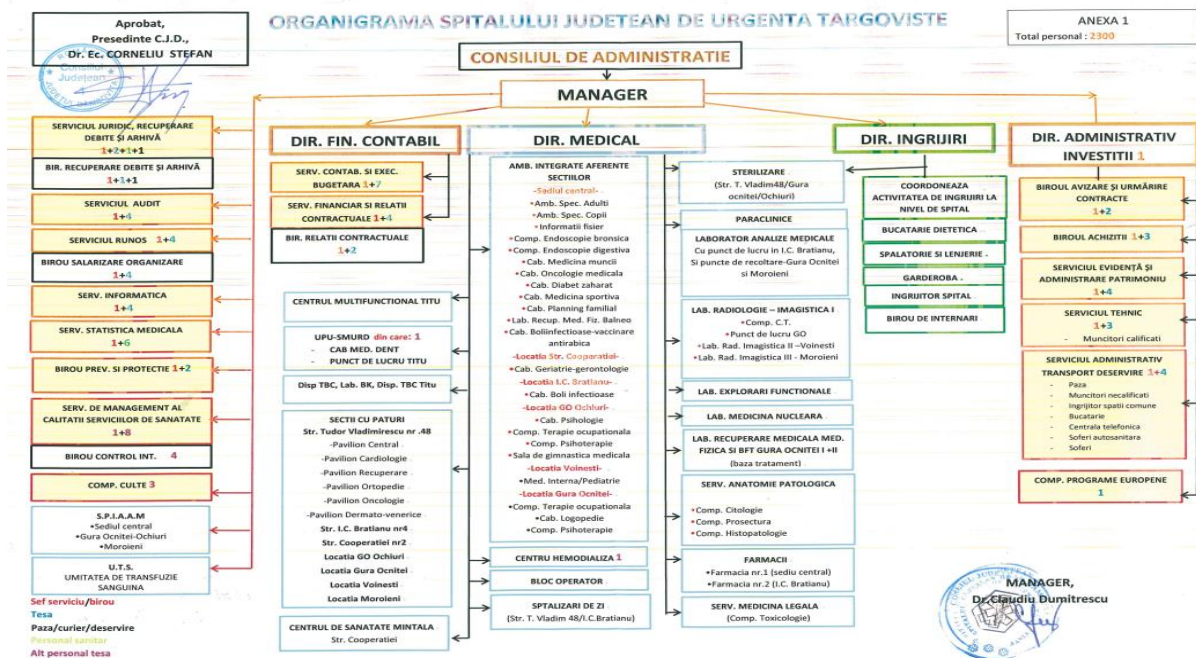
Aprobat,
Presedinte C.J.D.,
Dr. Ec. CORNELIU STEFAN

Consiliul Judetean

ORGANIGRAMA SPITALULUI JUDETEAN DE URGENTA TARGOVISTE

ANEXA 1
Total personal : 2300

CONSILIUL DE ADMINISTRATIE

MANAGER

SERVICIUL JURIDIC, RECUPERARE DEBITE ŞI ARHIVĂ
1+2+1+1

BIR. RECUPERARE DEBITE ŞI ARHIVĂ
1+1+1

SERVICIUL AUDIT
1+4

SERVICIUL RUNOS 1+4

BIROU SALARIZARE ORGANIZARE
1+4

SERV. INFORMATICA
1+4

SERV. STATISTICA MEDICALA
1+6

BIROU PREV. SI PROTECTIE 1+2

SERV. DE MANAGEMENT AL CALITATII SERVICIILOR DE SANATATE
1+8

BIROU CONTROL INT. 4

COMP. CULTE 3

S.P.I.A.A.M
•Sediul central
•Gura Ocnitei-Ochiuri
•Moroieni

U.T.S.
UMITATEA DE TRANSFUZIE SANGUINA

Sef serviciu/birou
Tesa
Paza/curier/deservire
Personal sanitar
Alt personal tesa

DIR. FIN. CONTABIL

SERV. CONTAB. SI EXEC. BUGETARA 1+7

SERV. FINANCIAR SI RELATII CONTRACTUALE 1+4

BIR. RELATII CONTRACTUALE
1+2

CENTRUL MULTIFUNCTIONAL TITU

UPU-SMURD din care: 1
- CAB MED. DENT
- PUNCT DE LUCRU TITU

Disp TBC, Lab. BK, Disp. TBC Titu

SECTII CU PATURI
Str. Tudor Vladimirescu nr .48
-Pavilion Central
-Pavilion Cardiologie
-Pavilion Recuperare
-Pavilion Ortopedie
-Pavilion Oncologie
-Pavilion Dermato-venerice
Str. I.C. Bratianu nr4
Str. Cooperatiei nr2
Locatia GO Ochiuri
Locatia Gura Ocnitei
Locatia Voinesti
Locatia Moroieni

CENTRUL DE SANATATE MINTALA
Str. Cooperatiei

DIR. MEDICAL

AMB. INTEGRATE AFERENTE SECTIILOR
-Sadiul central-
•Amb. Spec. Adulti
•Amb. Spec. Copii
•Informatii fisier
•Comp. Endoscopie bronsica
•Comp. Endoscopie digestiva
•Cab. Medicina muncii
•Cab. Oncologie medicala
•Cab. Diabet zaharat
•Cab. Medicina sportiva
•Cab. Planning familial
•Lab. Recup. Med. Fiz. Balneo
•Cab. Boliinfectioase-vaccinare antirabica
-Locatia Str. Cooperatiei-
•Cab. Geriatrie-gerontologie
-Locatia I.C. Bratianu-
•Cab. Boli infectioase
-Locatia GO Ochiuri-
•Cab. Psihologie
•Comp. Terapie ocupationala
•Comp. Psihoterapie
•Sala de gimnastica medicala
-Locatia Voinesti-
•Med. Interna/Pediatrie
-Locatia Gura Ocnitei-
•Comp. Terapie ocupationala
•Cab. Logopedie
•Comp. Psihoterapie

CENTRU HEMODIALIZA 1

BLOC OPERATOR

SPTALIZARI DE ZI
(Str. T. Vladim 48/I.C.Bratianu)

STERILIZARE
(Str. T. Vladim48/Gura ocnitei/Ochiuri)

PARACLINICE

LABORATOR ANALIZE MEDICALE
Cu punct de lucru in I.C. Bratianu,
Si puncte de recoltare-Gura Ocnitei si Moroieni

LAB. RADIOLOGIE – IMAGISTICA I
•Comp. C.T.
•Punct de lucru GO
•Lab. Rad. Imagistica II –Voinesti
•Lab. Rad. Imagistica III - Moroieni

LAB. EXPLORARI FUNCTIONALE

LAB. MEDICINA NUCLEARA

LAB. RECUPERARE MEDICALA MED. FIZICA SI BFT GURA OCNITEI I +II
(baza tratament)

SERV. ANATOMIE PATOLOGICA
•Comp. Citologie
•Comp. Prosectura
•Comp. Histopatologie

FARMACII
•Farmacia nr.1 (sediu central)
•Farmacia nr.2 (I.C. Bratianu)

SERV. MEDICINA LEGALA
(Comp. Toxicologie)

DIR. INGRIJIRI

COORDONEAZA ACTIVITATEA DE INGRIJIRI LA NIVEL DE SPITAL

BUCATARIE DIETETICA

SPALATORIE SI LENJERIE

GARDEROBA

INGRIJITOR SPITAL

BIROU DE INTERNARI

DIR. ADMINISTRATIV INVESTITII 1

BIROUL AVIZARE ŞI URMĂRIRE CONTRACTE
1+2

BIROUL ACHIZITII 1+3

SERVICIUL EVIDENŢĂ ŞI ADMINISTRARE PATRIMONIU
1+4

SERVICIUL TEHNIC
1+3
- Muncitori calificati

SERVICIUL ADMINISTRATIV TRANSPORT DESERVIRE 1+4
Paza
Muncitori necalificati
Ingrijitor spatii comune
Bucatarie
Centrala telefonica
Soferi autosanitara
Soferi

COMP. PROGRAME EUROPENE
1

MANAGER,
Dr. Claudiu Dumitrescu